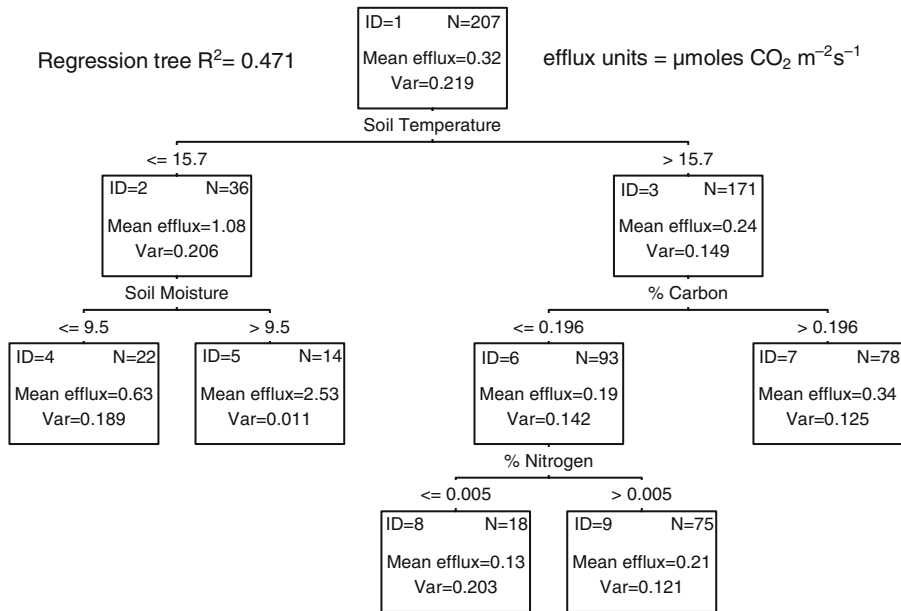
Regression tree $R^2$= 0.471

ID=1 N=207
Mean efflux=0.32
Var=0.219

efflux units = μmoles $CO_2$ $m^{-2}s^{-1}$

Soil Temperature

<= 15.7

> 15.7

ID=2 N=36
Mean efflux=1.08
Var=0.206

ID=3 N=171
Mean efflux=0.24
Var=0.149

Soil Moisture

<= 9.5

> 9.5

% Carbon

<= 0.196

> 0.196

ID=4 N=22
Mean efflux=0.63
Var=0.189

ID=5 N=14
Mean efflux=2.53
Var=0.011

ID=6 N=93
Mean efflux=0.19
Var=0.142

ID=7 N=78
Mean efflux=0.34
Var=0.125

% Nitrogen

<= 0.005

> 0.005

ID=8 N=18
Mean efflux=0.13
Var=0.203

ID=9 N=75
Mean efflux=0.21
Var=0.121